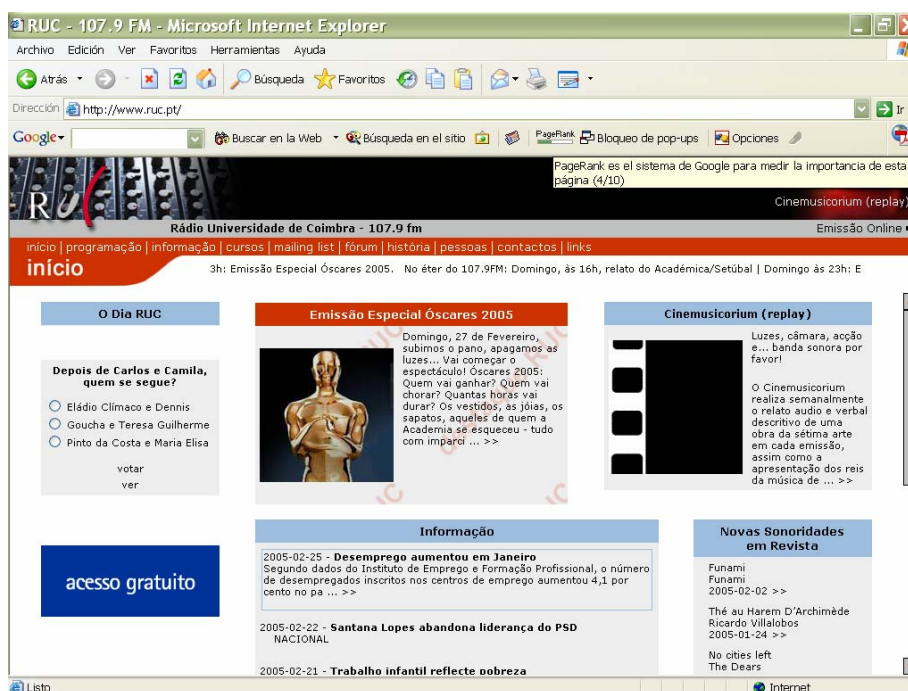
RUC - 107.9 FM - Microsoft Internet Explorer

Archivo Edición Ver Favoritos Herramientas Ayuda

Atrás Búsqueda Favoritos

Dirección http://www.ruc.pt/ Ir

Google Buscar en la Web Búsqueda en el sitio PageRank Bloqueo de pop-ups Opciones

PageRank es el sistema de Google para medir la importancia de esta página (4/10)

Cinemusicorium (replay)

Rádio Universidade de Coimbra - 107.9 fm

Emissão Online

início | programação | informação | cursos | mailing list | fórum | história | pessoas | contactos | links

início

3h: Emissão Especial Óscares 2005. No éter do 107.9FM: Domingo, às 16h, relato do Académica/Setúbal | Domingo às 23h: E

O Dia RUC

Depois de Carlos e Camila, quem se segue?

Eládio Clímaco e Dennis

Goucha e Teresa Guilherme

Pinto da Costa e Maria Elisa

votar

ver

Emissão Especial Óscares 2005

Domingo, 27 de Fevereiro, subimos o pano, apagamos as luzes... Vai começar o espectáculo! Óscares 2005: Quem vai ganhar? Quem vai chorar? Quantas horas vai durar? Os vestidos, as jóias, os sapatos, aqueles de quem a Academia se esqueceu - tudo com imparci ... >>

Cinemusicorium (replay)

Luzes, câmara, acção e... banda sonora por favor!

O Cinemusicorium realiza semanalmente o relato audio e verbal descritivo de uma obra da sétima arte em cada emissão, assim como a apresentação dos reis da música de ... >>

acesso gratuito

Informação

2005-02-25 - Desemprego aumentou em Janeiro
Segundo dados do Instituto de Emprego e Formação Profissional, o número de desempregados inscritos nos centros de emprego aumentou 4,1 por cento no pa ... >>

2005-02-22 - Santana Lopes abandona liderança do PSD
NACIONAL

2005-02-21 - Trabalho infantil reflecte pobreza

Novas Sonoridades em Revista

Funami
Funami
2005-02-02 >>

Thé au Harem D'Archimède
Ricardo Villalobos
2005-01-24 >>

No cities left
The Dears

Listo

Internet